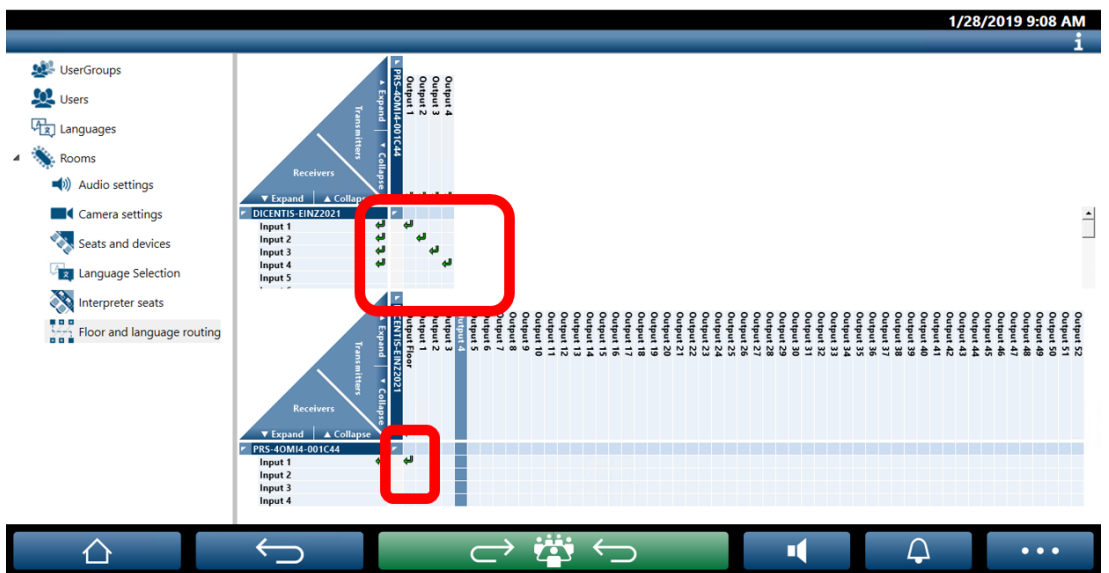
1/28/2019 9:08 AM

UserGroups
Users
Languages
Rooms
Audio settings
Camera settings
Seats and devices
Language Selection
Interpreter seats
Floor and language routing

Transmitters
Receivers
▲ Expand
▼ Collapse
▼ Expand
▲ Collapse
PRS-4OMI4-001C44
Output 1
Output 2
Output 3
Output 4
DICENTIS-EINZ2021
Input 1
Input 2
Input 3
Input 4
Input 5

Transmitters
Receivers
▲ Expand
▼ Collapse
▼ Expand
▲ Collapse
DICENTIS-EINZ2021
Output Floor
Output 1
Output 2
Output 3
Output 4
Output 5
Output 6
Output 7
Output 8
Output 9
Output 10
Output 11
Output 12
Output 13
Output 14
Output 15
Output 16
Output 17
Output 18
Output 19
Output 20
Output 21
Output 22
Output 23
Output 24
Output 25
Output 26
Output 27
Output 28
Output 29
Output 30
Output 31
Output 32
Output 33
Output 34
Output 35
Output 36
Output 37
Output 38
Output 39
Output 40
Output 41
Output 42
Output 43
Output 44
Output 45
Output 46
Output 47
Output 48
Output 49
Output 50
Output 51
Output 52
PRS-4OMI4-001C44
Input 1
Input 2
Input 3
Input 4